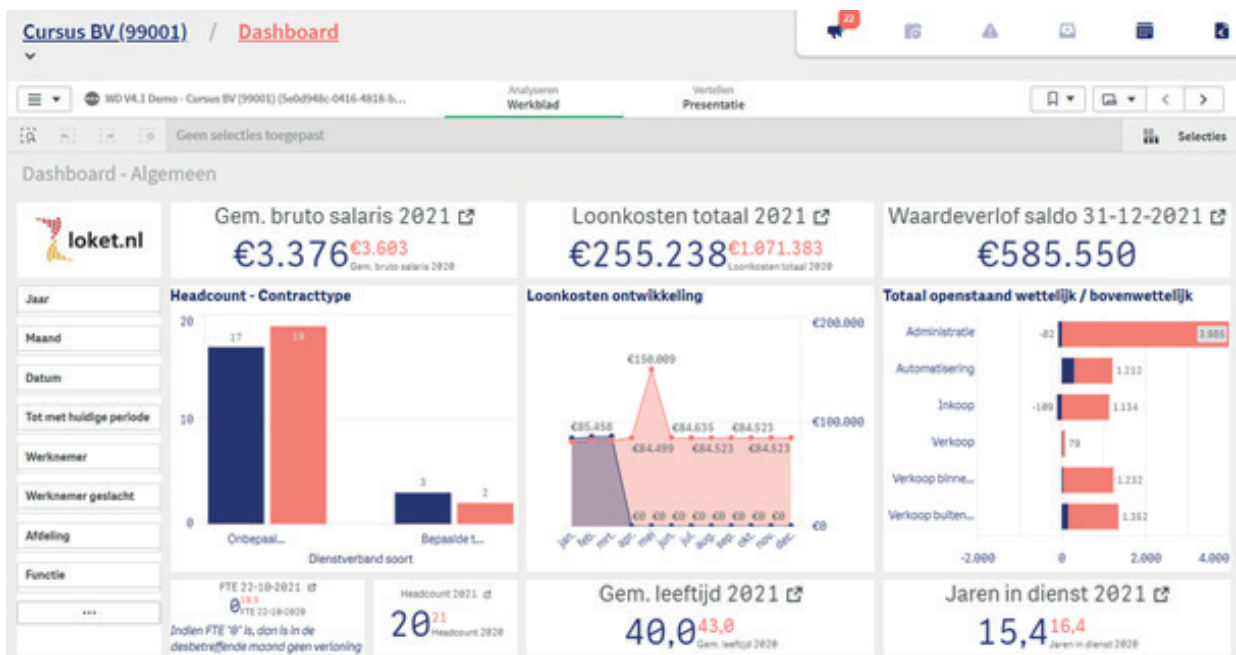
Cursus BV (99001) / Dashboard

22

WD V4.1 Demo - Cursus BV (99001) (5e0d948c-0416-4818-b...

Analyseren
Werkblad

Vertellen
Presentatie

Geen selecties toegepast

Selecties

Dashboard - Algemeen

loket.nl

Gem. bruto salaris 2021
€3.376 €3.603 Gem. bruto salaris 2020

Loonkosten totaal 2021
€255.238 €1.071.383 Loonkosten totaal 2020

Waardeverlof saldo 31-12-2021
€585.550

Jaar
Maand
Datum
Tot met huidige periode
Werknemer
Werknemer geslacht
Afdeling
Functie
...

Headcount - Contracttype
20
10
0
17
19
3
2
Onbepaal...
Bepaalde t...
Dienstverband soort

Loonkosten ontwikkeling
€200.000
€100.000
€0
€150.009
€85.458
€84.635
€84.523
€84.499
€84.523
€84.523
€0 €0 €0 €0 €0 €0 €0 €0 €0
jan. feb. mrt. apr. mei jun. jul. aug. sep. okt. nov. dec.

Totaal openstaand wettelijk / bovenwettelijk
Administratie -82 3.985
Automatisering 1.212
Inkoop -109 1.134
Verkoop 79
Verkoop binne... 1.232
Verkoop buiten... 1.362
-2.000 0 2.000 4.000

FTE 22-10-2021
0 18.5 FTE 22-10-2020
Indien FTE "0" is, dan is in de desbetreffende maand geen verloning

Headcount 2021
20 21 Headcount 2020

Gem. leeftijd 2021
40,0 43,0 Gem. leeftijd 2020

Jaren in dienst 2021
15,4 16,4 Jaren in dienst 2020